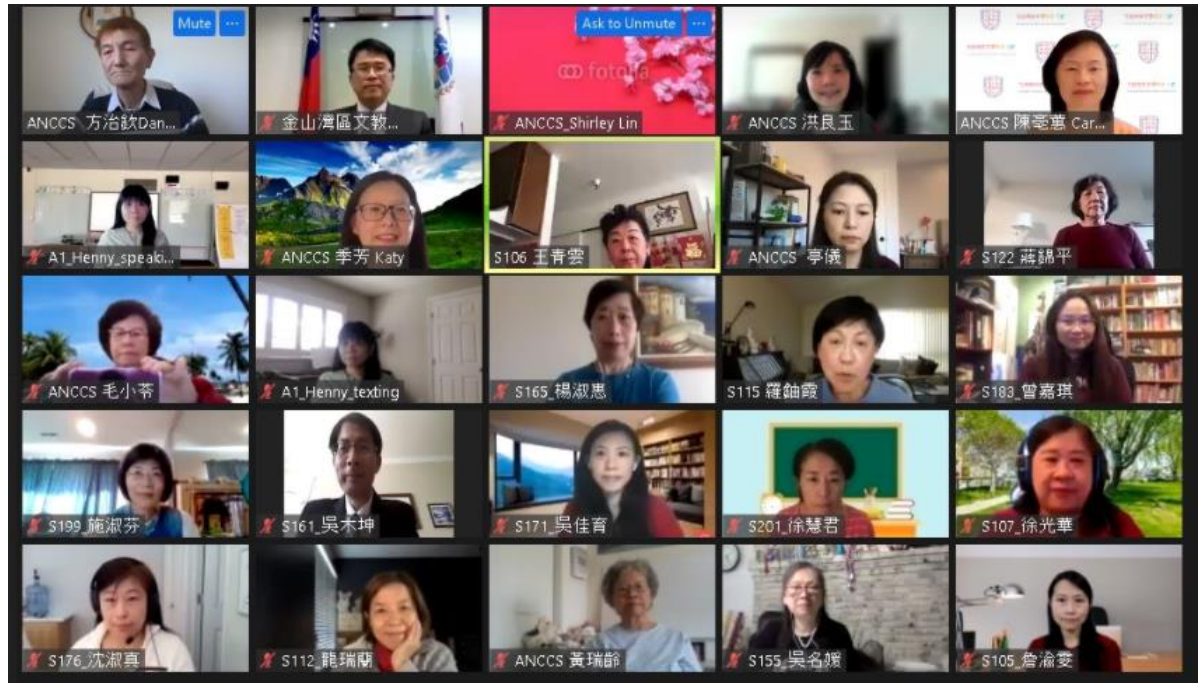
Mute ···
ANCCS 方治欽Dan...
金山灣區文教...
Ask to Unmute ···
fotolia
ANCCS_Shirley Lin
ANCCS 洪良玉
ANCCS 陳亭蕙 Car...
A1_Henny_speaki...
ANCCS 李芳 Katy
S106 王青雲
ANCCS 亭儀
S122 蔣錦平
ANCCS 毛小苓
A1_Henny_texting
S165_楊淑惠
S115 羅鈾霞
S183_曾嘉琪
S199_施淑芬
S161_吳木坤
S171_吳佳育
S201_徐慧君
S107_徐光華
S176_沈淑真
S112_龍瑞蘭
ANCCS 黃瑞齡
S155_吳名媛
S105_詹渝雯